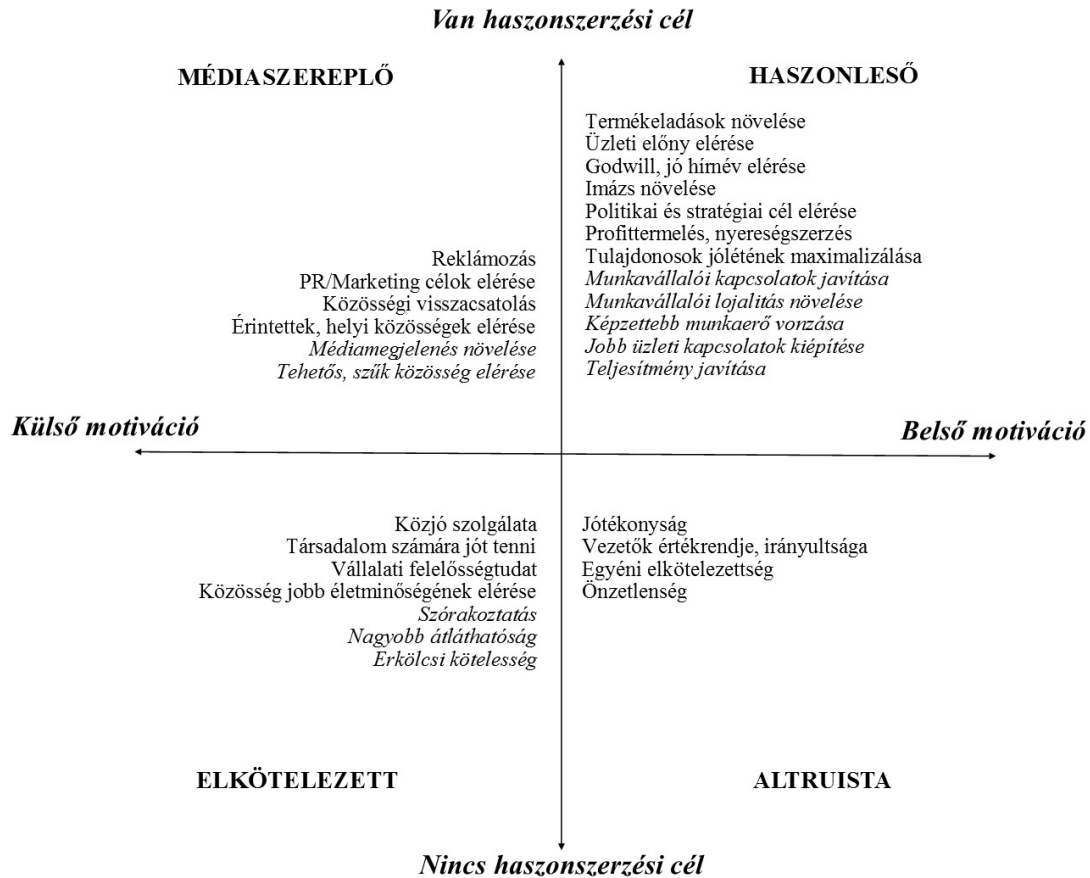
Van haszonszerzési cél

MÉDIASZEREPLŐ

HASZONLESŐ

Termékeladások növelése
Üzleti előny elérése
Godwill, jó hímév elérése
Imázs növelése
Politikai és stratégiai cél elérése
Profittermelés, nyereségszerzés
Tulajdonosok jólétének maximalizálása
Munkavállalói kapcsolatok javítása
Munkavállalói lojalitás növelése
Képzettebb munkaerő vonzása
Jobb üzleti kapcsolatok kiépítése
Teljesítmény javítása

Reklámozás
PR/Marketing célok elérése
Közösségi visszacsatolás
Érintettek, helyi közösségek elérése
Médiamegjelenés növelése
Tehetős, szűk közösség elérése

Külső motiváció

Belső motiváció

Közjó szolgálata
Társadalom számára jót tenni
Vállalati felelősségtudat
Közösség jobb életminőségének elérése
Szórakoztatás
Nagyobb átláthatóság
Erkölcsi kötelesség

Jótékonyság
Vezetők értékrendje, irányultsága
Egyéni elkötelezettség
Önzetlenség

ELKÖTELEZETT

ALTRUISTA

Nincs haszonszerzési cél